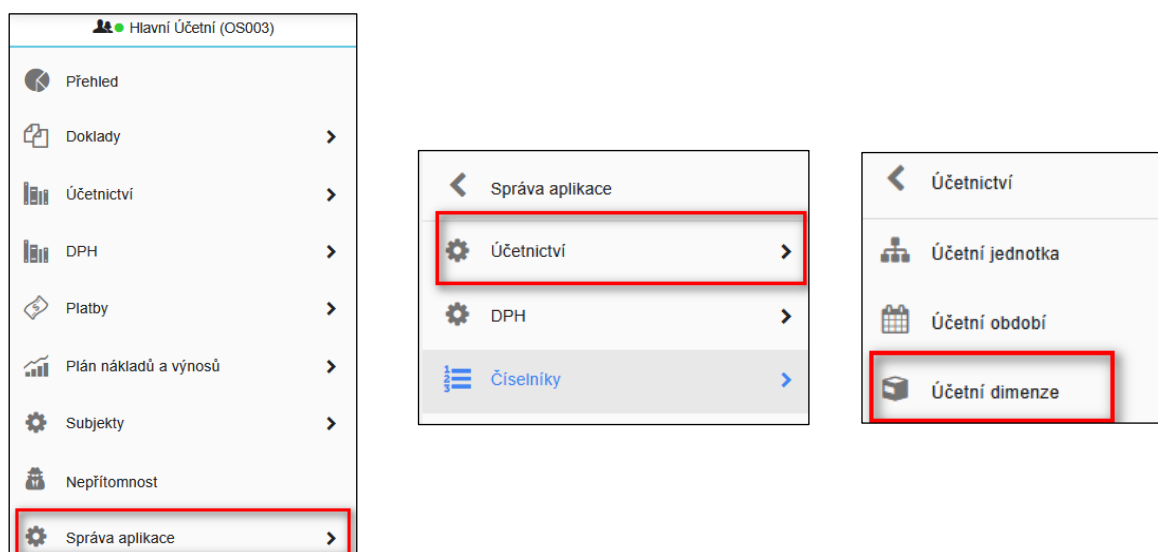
Hlavní Účetní (OS003)

Přehled

Doklady

Účetnictví

DPH

Platby

Plán nákladů a výnosů

Subjekty

Nepřítomnost

Správa aplikace

Správa aplikace

Účetnictví

DPH

Číselníky

Účetnictví

Účetní jednotka

Účetní období

Účetní dimenze